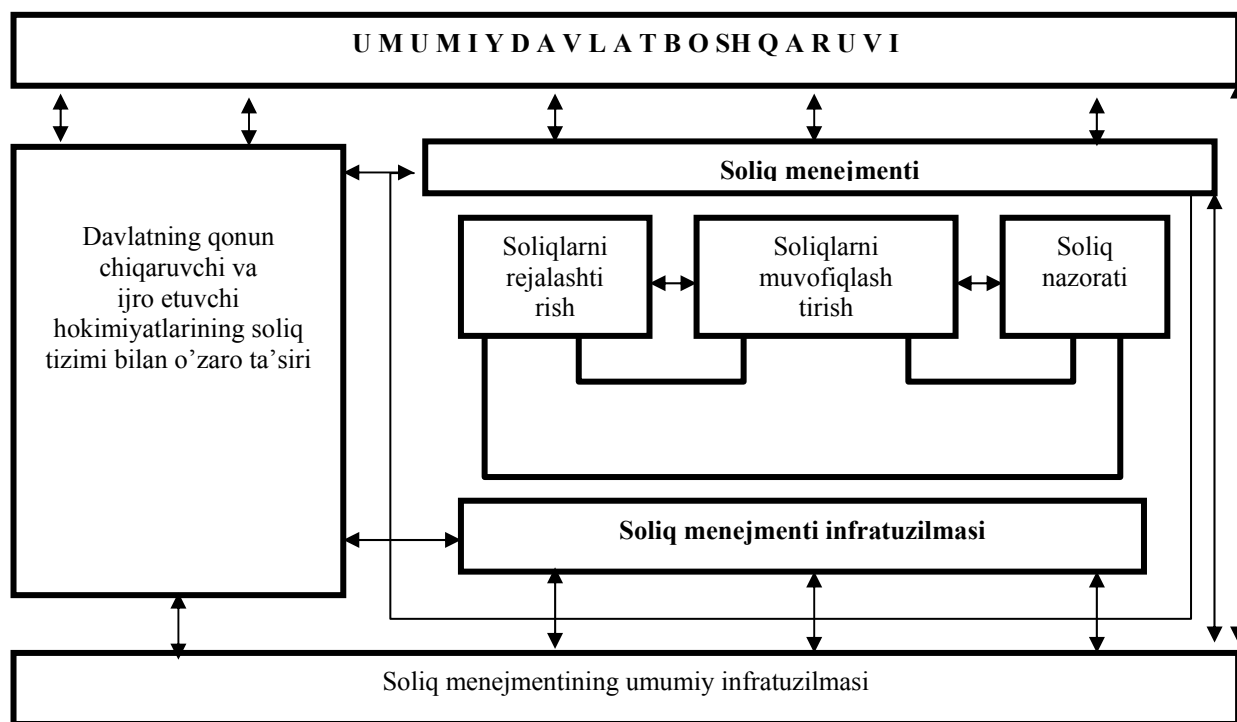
U M U M I Y D A V L A T B O SH Q A R U V I

Davlatning qonun chiqaruvchi va ijro etuvchi hokimiyatlarining soliq tizimi bilan o'zaro ta'siri

Soliq menejmenti

Soliqlarni rejalashti rish

Soliqlarni muvofiqlash tirish

Soliq nazorati

Soliq menejmenti infratuzilmasi

Soliq menejmentining umumiy infratuzilmasi